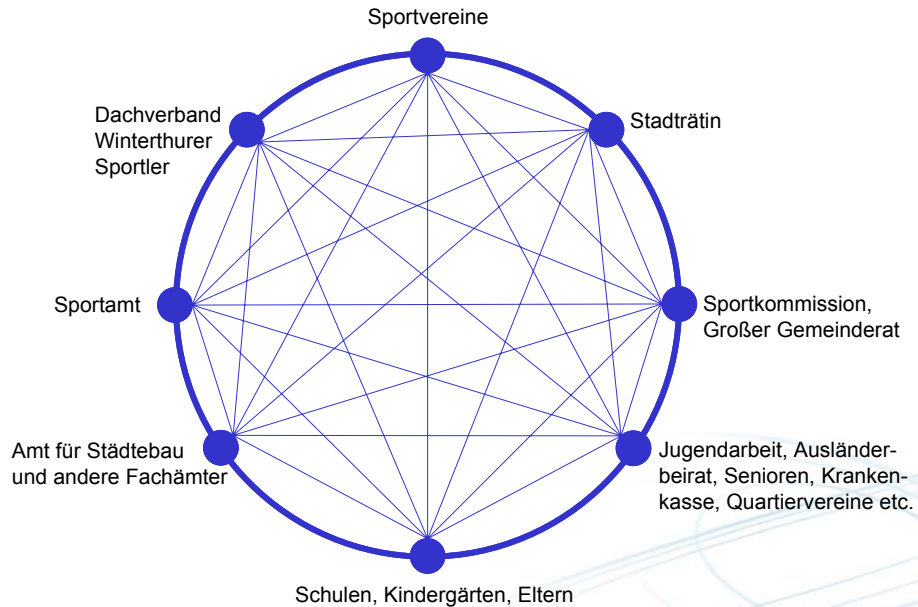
Sportvereine

Dachverband Winterthurer Sportler

Stadträtin

Sportamt

Sportkommission, Großer Gemeinderat

Amt für Städtebau und andere Fachämter

Jugendarbeit, Ausländerbeirat, Senioren, Krankenkasse, Quartiervereine etc.

Schulen, Kindergärten, Eltern